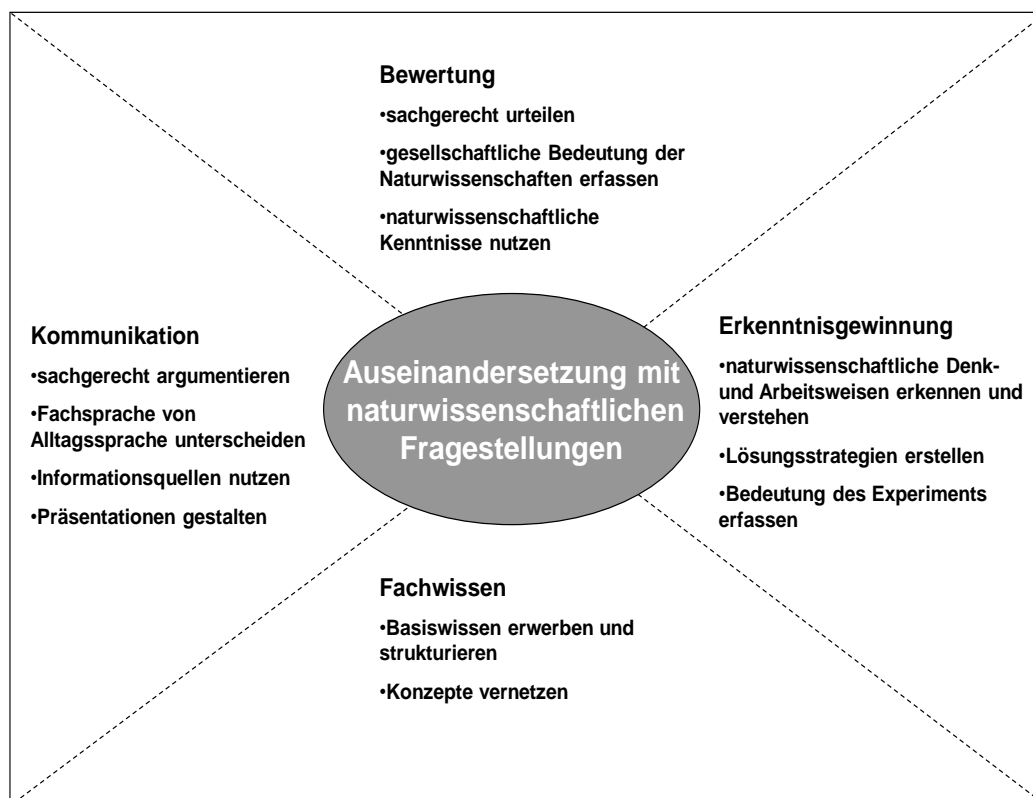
Bewertung

•sachgerecht urteilen

•gesellschaftliche Bedeutung der Naturwissenschaften erfassen

•naturwissenschaftliche Kenntnisse nutzen

Kommunikation

•sachgerecht argumentieren

•Fachsprache von Alltagssprache unterscheiden

•Informationsquellen nutzen

•Präsentationen gestalten

Auseinandersetzung mit naturwissenschaftlichen Fragestellungen

Erkenntnisgewinnung

•naturwissenschaftliche Denk- und Arbeitsweisen erkennen und verstehen

•Lösungsstrategien erstellen

•Bedeutung des Experiments erfassen

Fachwissen

•Basiswissen erwerben und strukturieren

•Konzepte vernetzen